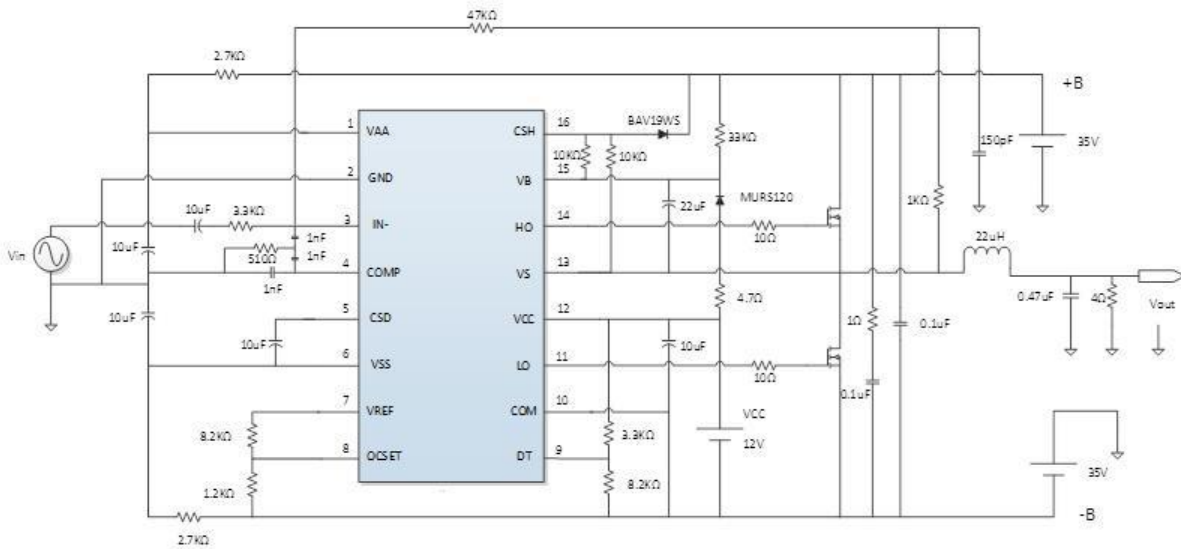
47KΩ

2.7KΩ

+B

1 VAA

16 CSH

BAV19WS

33KΩ

150pF

35V

2 GND

10KΩ

15

10KΩ

VB

MURS120

1KΩ

10uF

3.3KΩ

3 IN-

14 HO

22 uF

10Ω

Vin

10uF

1nF

510Ω

1nF

4 COMP

13 VS

22uH

1nF

4.7Ω

0.47uF

4Ω

Vout

10uF

5 CSD

12 VCC

1Ω

0.1uF

10uF

6 VSS

11 LO

10uF

10Ω

0.1uF

7 VREF

10 COM

VCC

8.2KΩ

3.3KΩ

12V

8 OCSET

9 DT

35V

1.2KΩ

8.2KΩ

-B

2.7KΩ